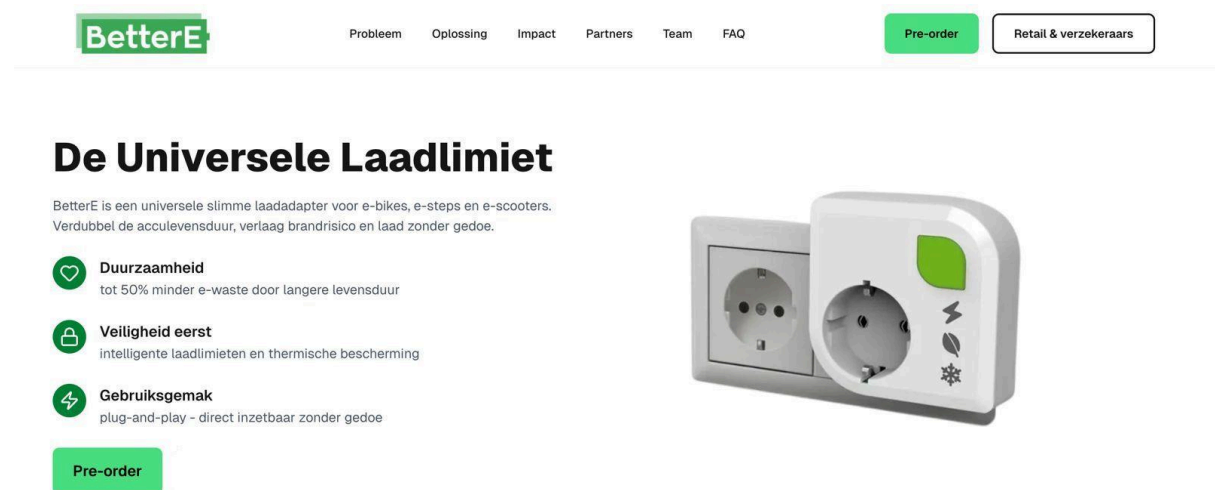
BetterE

Probleem Oplossing Impact Partners Team FAQ

Pre-order

Retail & verzekeraars

De Universele Laadlimiet

BetterE is een universele slimme laadadapter voor e-bikes, e-steps en e-scooters. Verdubbel de acculevensduur, verlaag brandrisico en laad zonder gedoe.

Duurzaamheid
tot 50% minder e-waste door langere levensduur

Veiligheid eerst
intelligente laadlimieten en thermische bescherming

Gebruiksgemak
plug-and-play - direct inzetbaar zonder gedoe

Pre-order